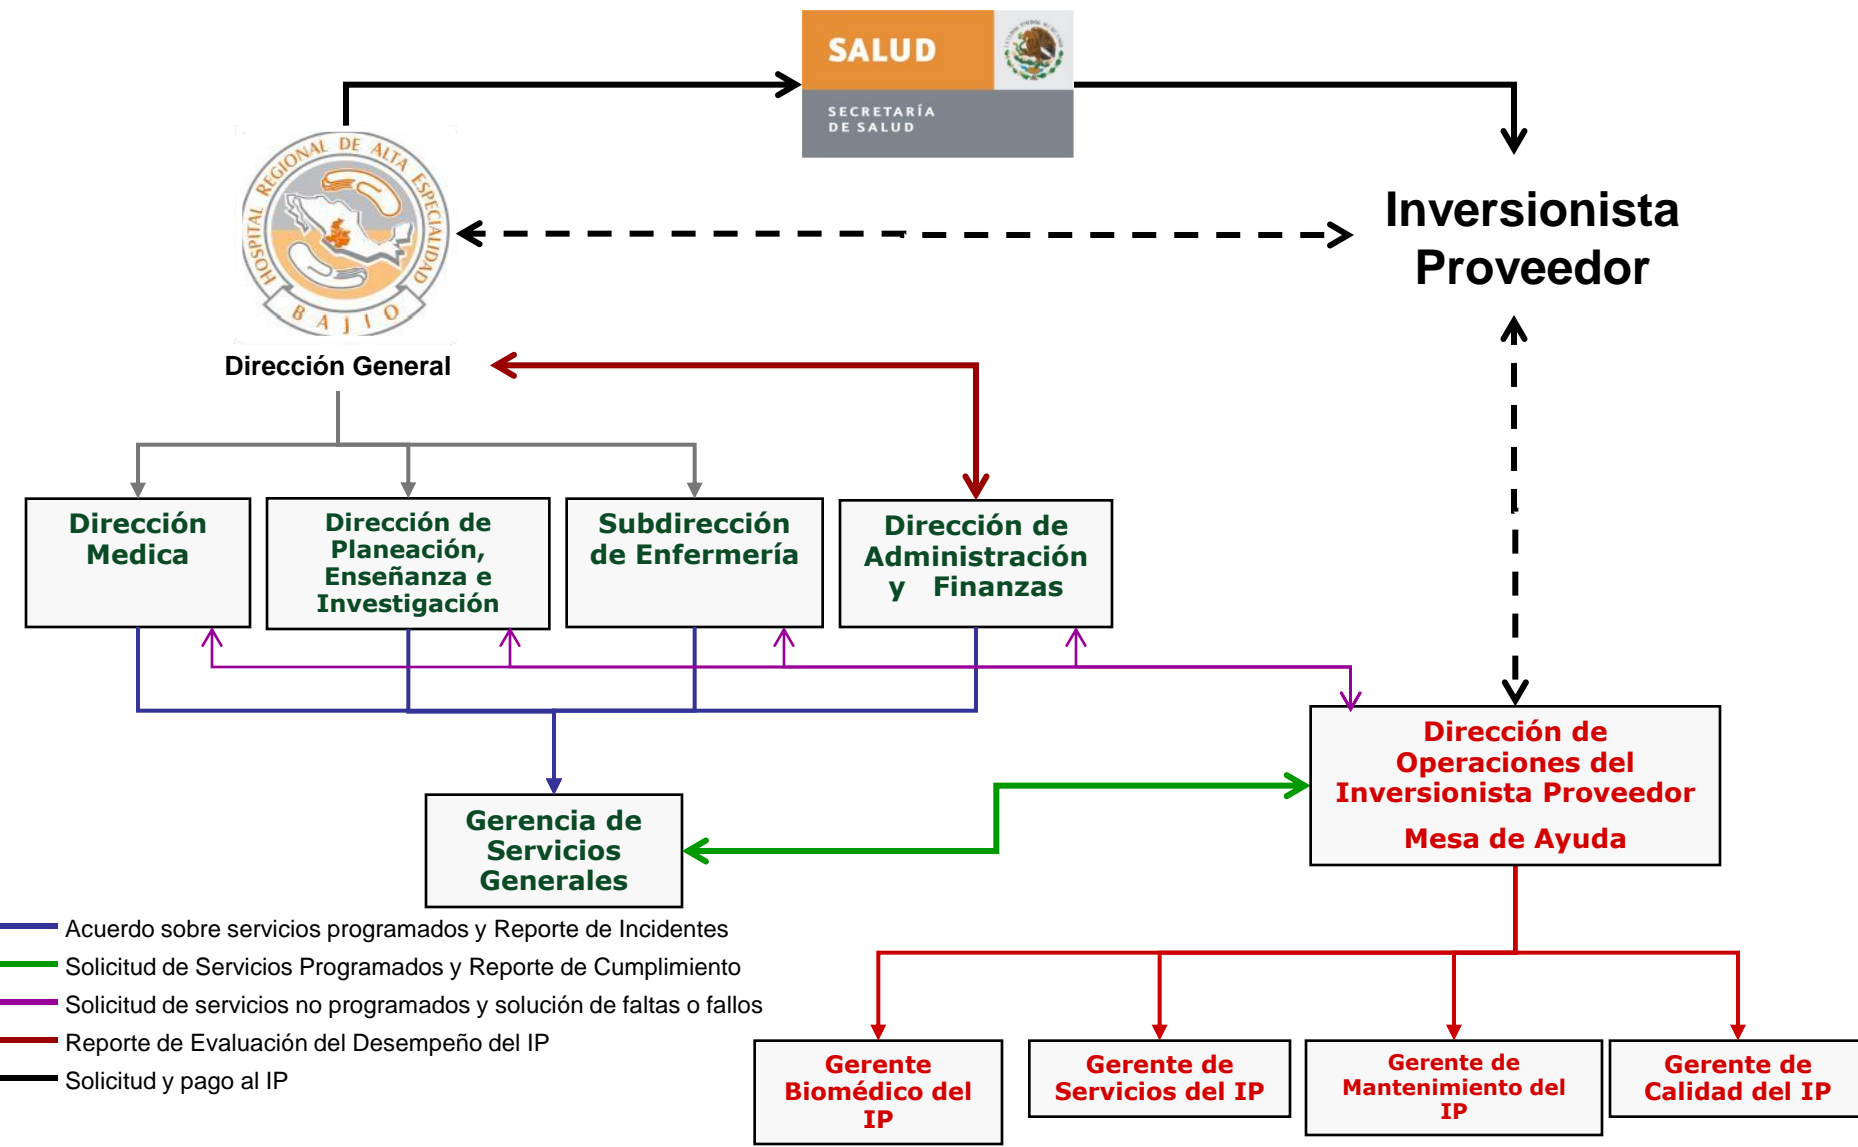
SALUD

SECRETARÍA DE SALUD

HOSPITAL REGIONAL DE ALTA ESPECIALIDAD BAJIO

Dirección General

Inversionista Proveedor

Dirección Medica

Dirección de Planeación, Enseñanza e Investigación

Subdirección de Enfermería

Dirección de Administración y Finanzas

Dirección de Operaciones del Inversionista Proveedor

Mesa de Ayuda

Gerencia de Servicios Generales

Acuerdo sobre servicios programados y Reporte de Incidentes

Solicitud de Servicios Programados y Reporte de Cumplimiento

Solicitud de servicios no programados y solución de faltas o fallos

Reporte de Evaluación del Desempeño del IP

Solicitud y pago al IP

Gerente Biomédico del IP

Gerente de Servicios del IP

Gerente de Mantenimiento del IP

Gerente de Calidad del IP